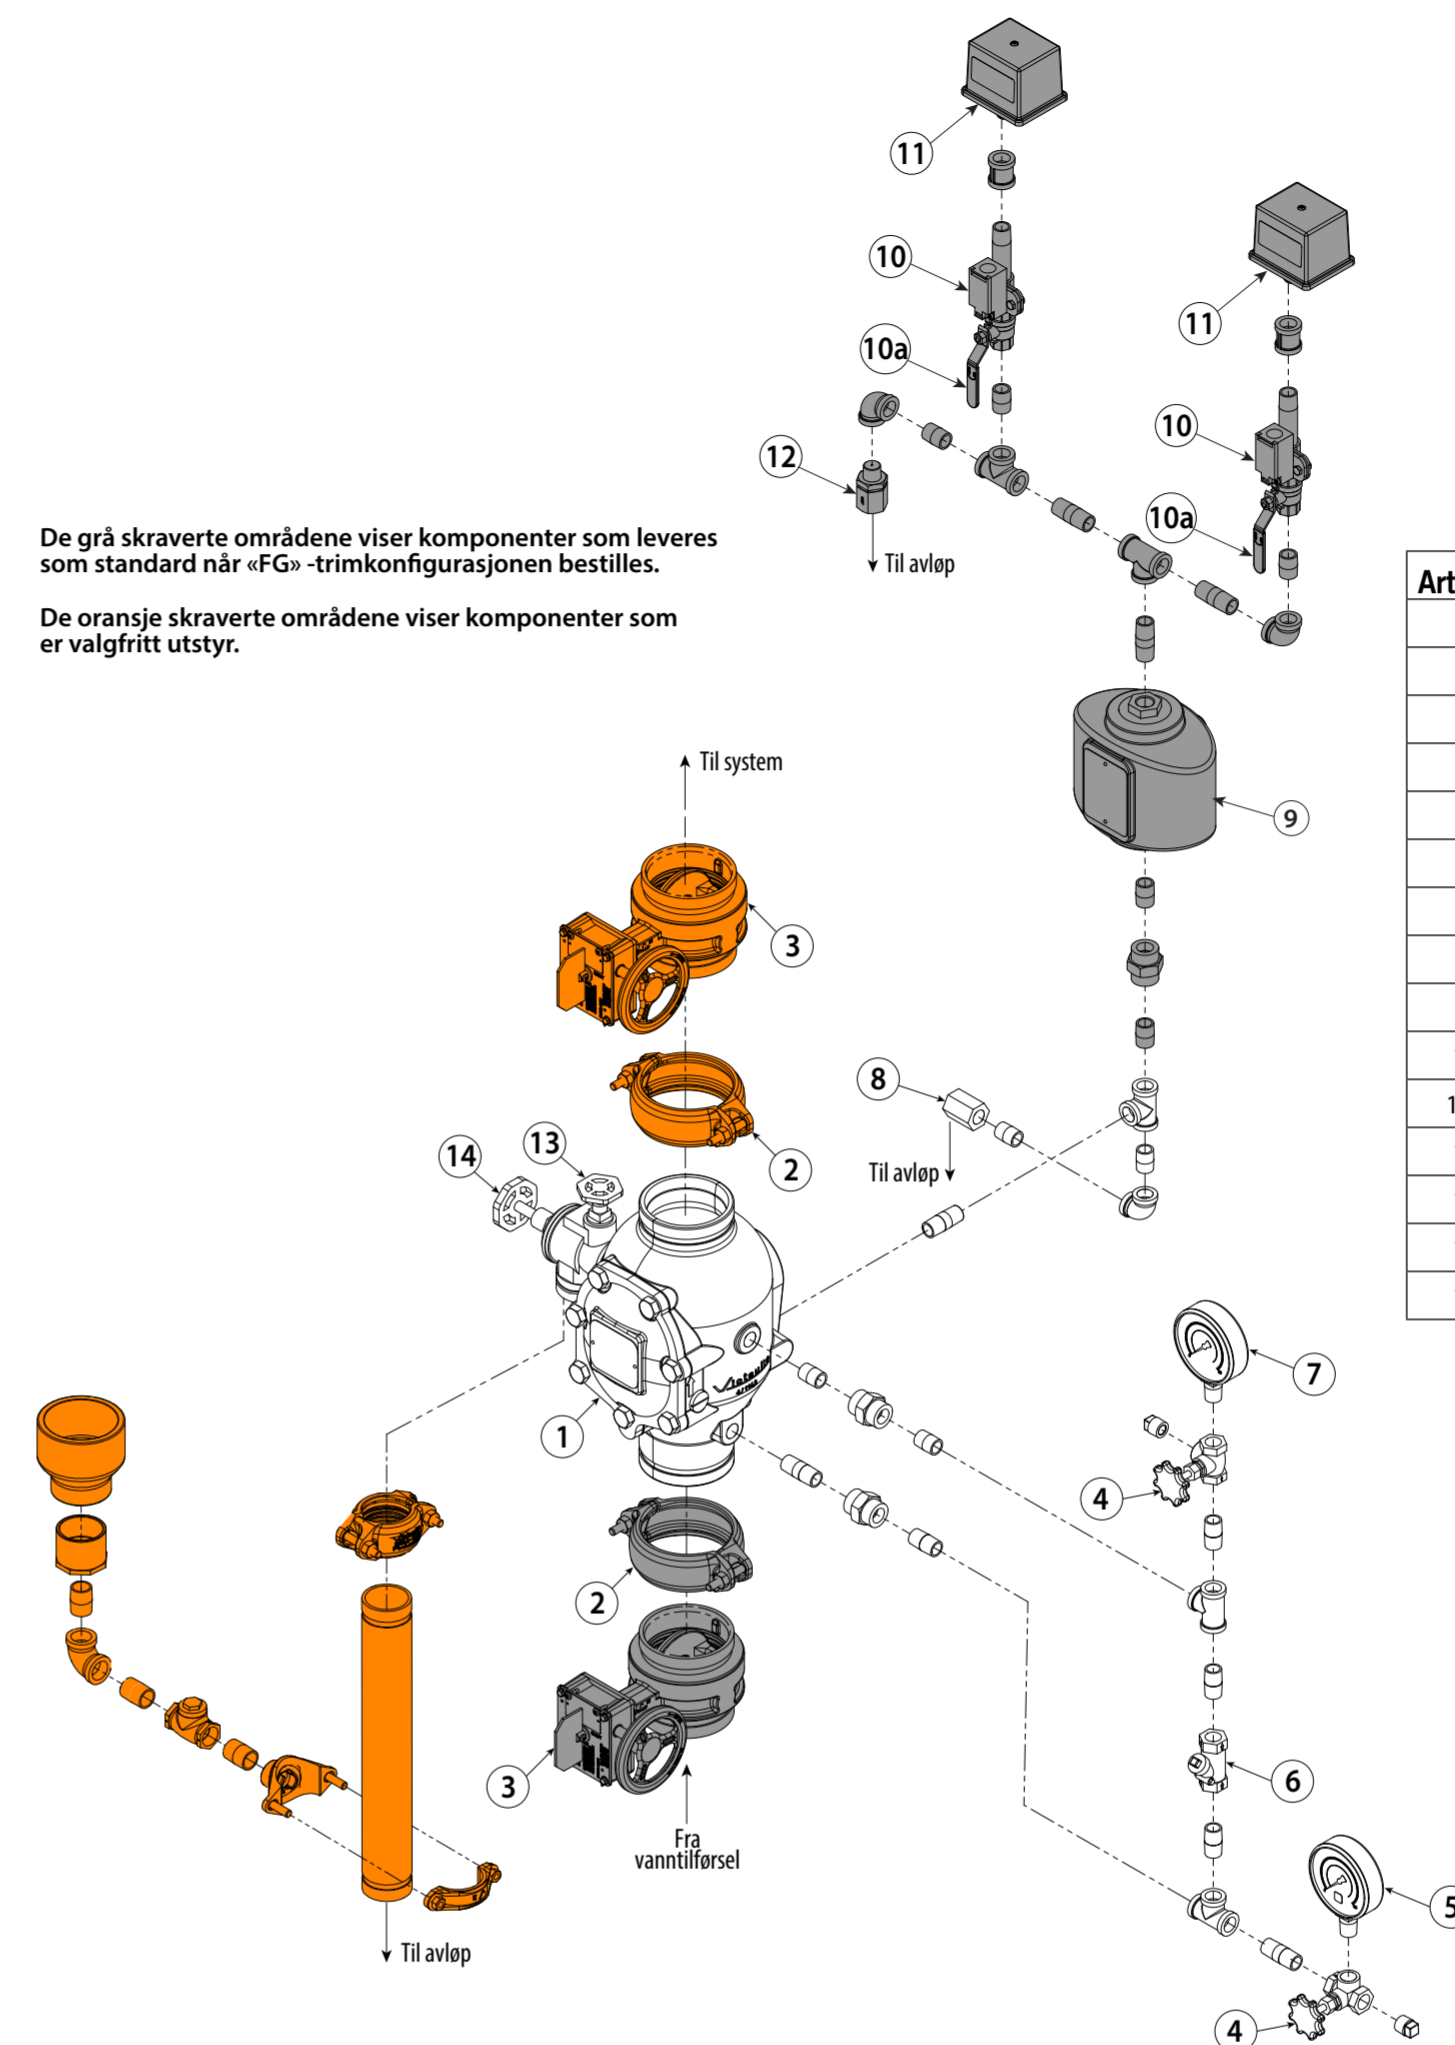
De grå skraverte områdene viser komponenter som leveres som standard når «FG» -trimkonfigurasjonen bestilles.

De oransje skraverte områdene viser komponenter som er valgfritt utstyr.

11
10
10a
12
Til avløp
11
10
10a
Art
9
Til system
3
8
Til avløp
2
14
13
7
1
4
2
6
3
Fra vanntilførsel
5
Til avløp
4